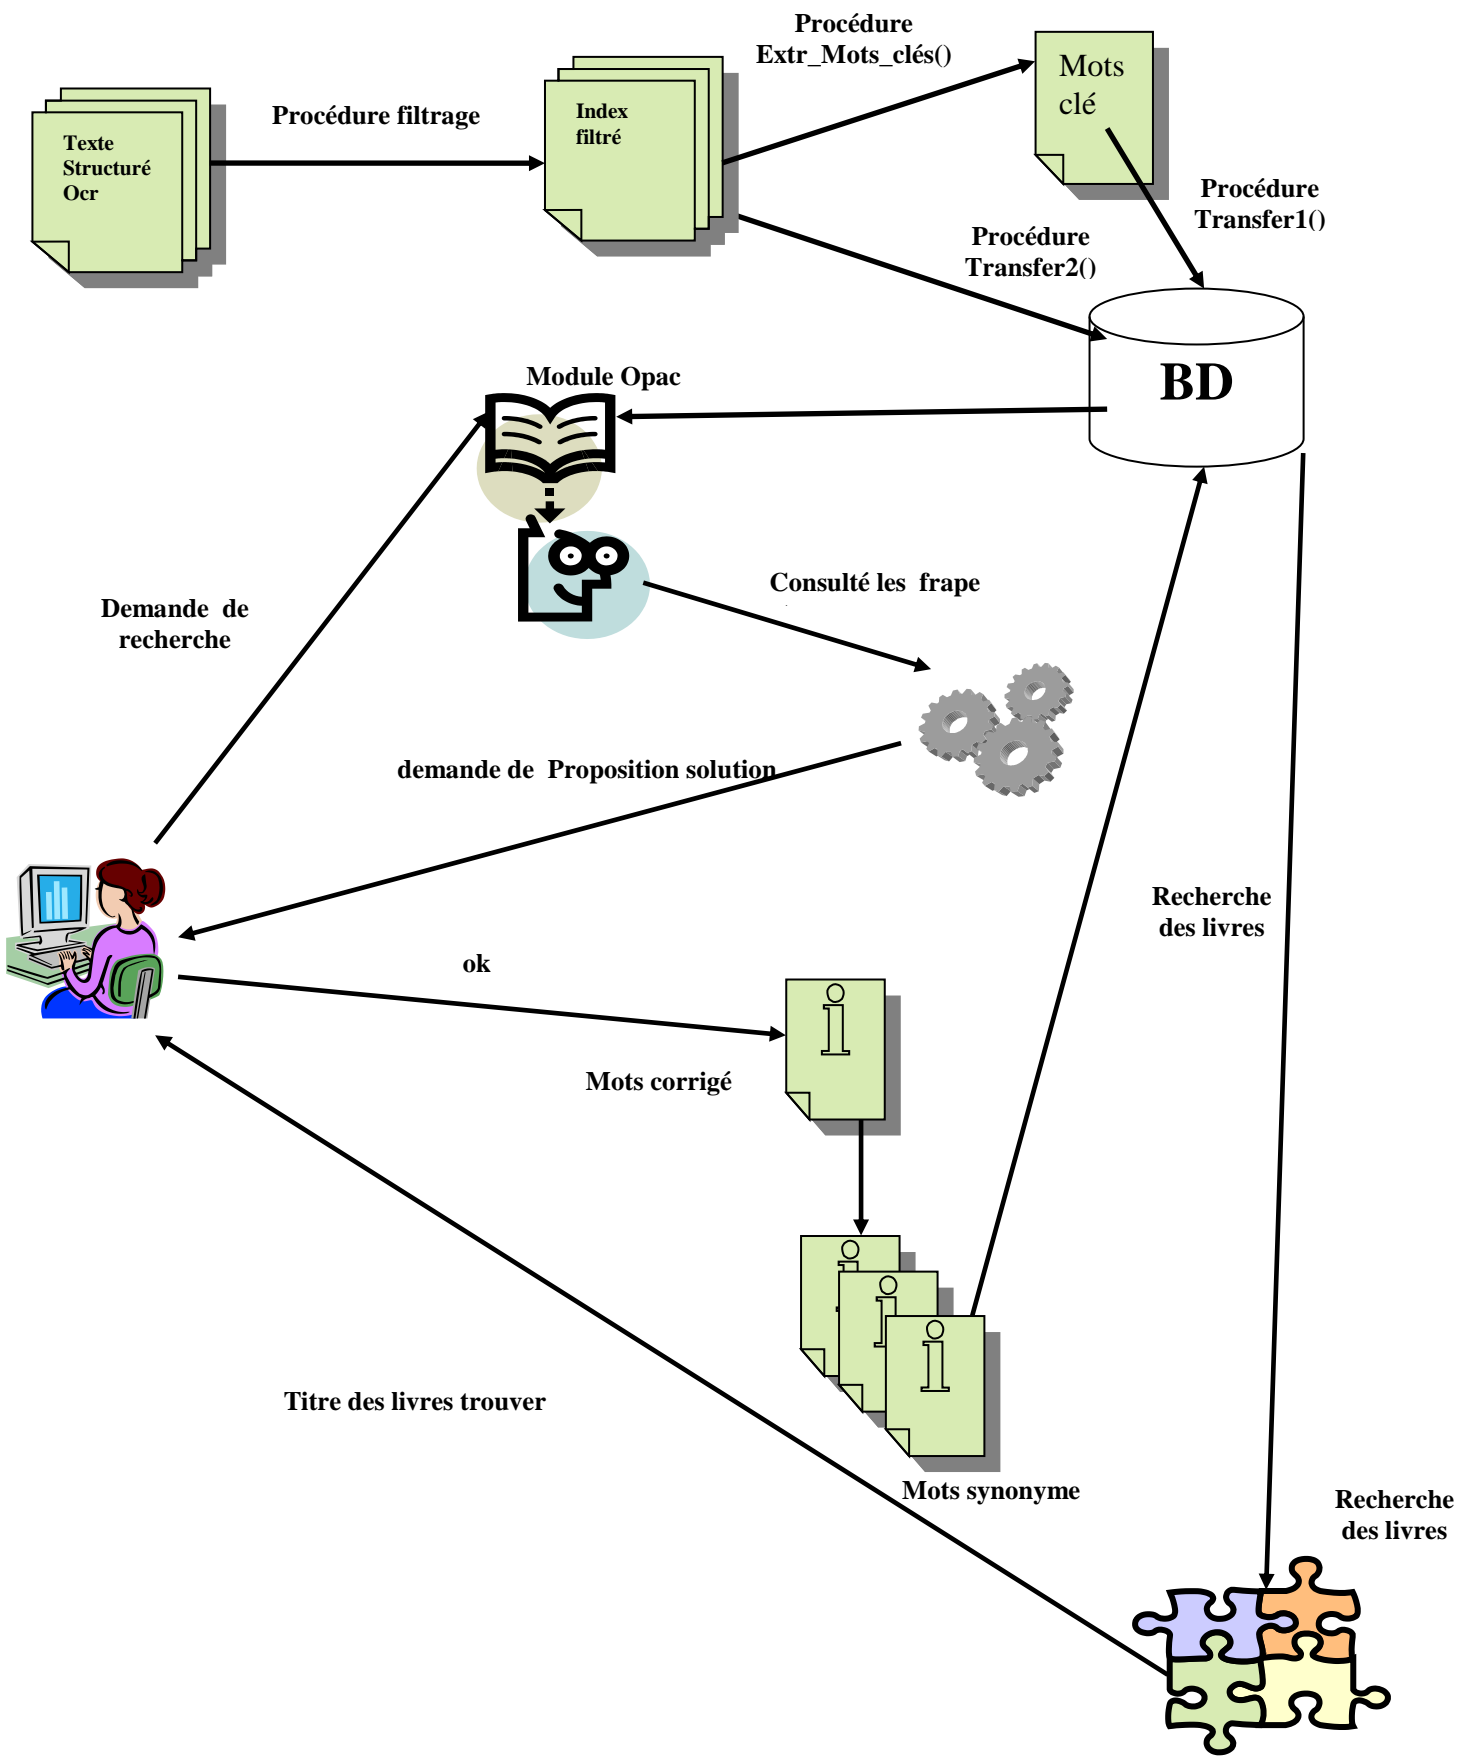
Texte Structuré Ocr

Procédure filtrage

Index filtré

Procédure Extr_Mots_clés()

Mots clé

Procédure Transfer1()

Procédure Transfer2()

BD

Module Opac

Consulté les frape

Demande de recherche

demande de Proposition solution

Recherche des livres

ok

Mots corrigé

Titre des livres trouver

Mots synonyme

Recherche des livres